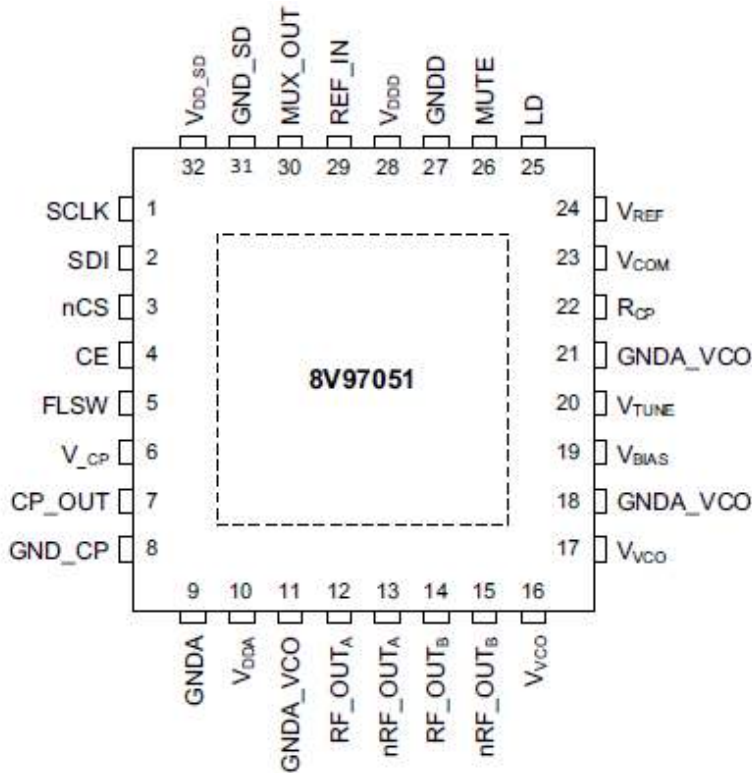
$V_{DD\_SD}$
GND_SD
MUX_OUT
REF_IN
$V_{DDD}$
GNDD
MUTE
LD

32 31 30 29 28 27 26 25

SCLK 1
SDI 2
nCS 3
CE 4
FLSW 5
V_CP 6
CP_OUT 7
GND_CP 8

24 $V_{REF}$
23 $V_{COM}$
22 $R_{CP}$
21 GNDA_VCO
20 $V_{TUNE}$
19 $V_{BIAS}$
18 GNDA_VCO
17 $V_{VCO}$

8V97051

9 10 11 12 13 14 15 16

GNDA
$V_{DDA}$
GNDA_VCO
$RF\_OUT_A$
$nRF\_OUT_A$
$RF\_OUT_B$
$nRF\_OUT_B$
$V_{VCO}$